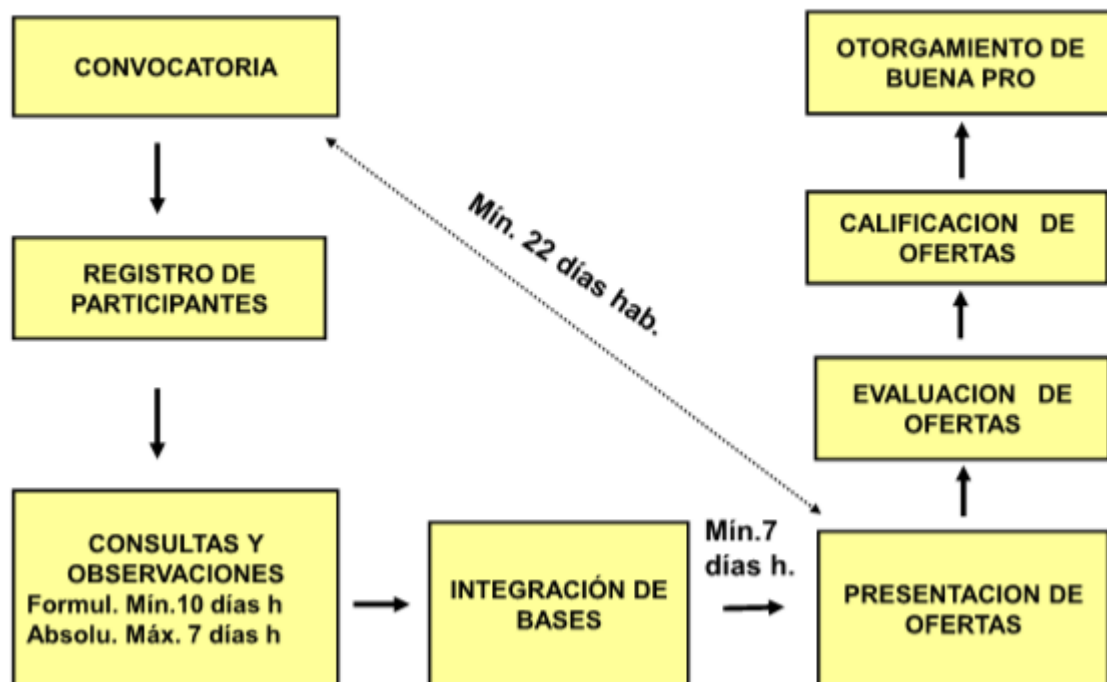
CONVOCATORIA

REGISTRO DE PARTICIPANTES

CONSULTAS Y OBSERVACIONES
Formul. Mín.10 días h
Absolu. Máx. 7 días h

INTEGRACIÓN DE BASES

Mín. 22 días hab.

Mín.7 días h.

PRESENTACION DE OFERTAS

EVALUACION DE OFERTAS

CALIFICACION DE OFERTAS

OTORGAMIENTO DE BUENA PRO